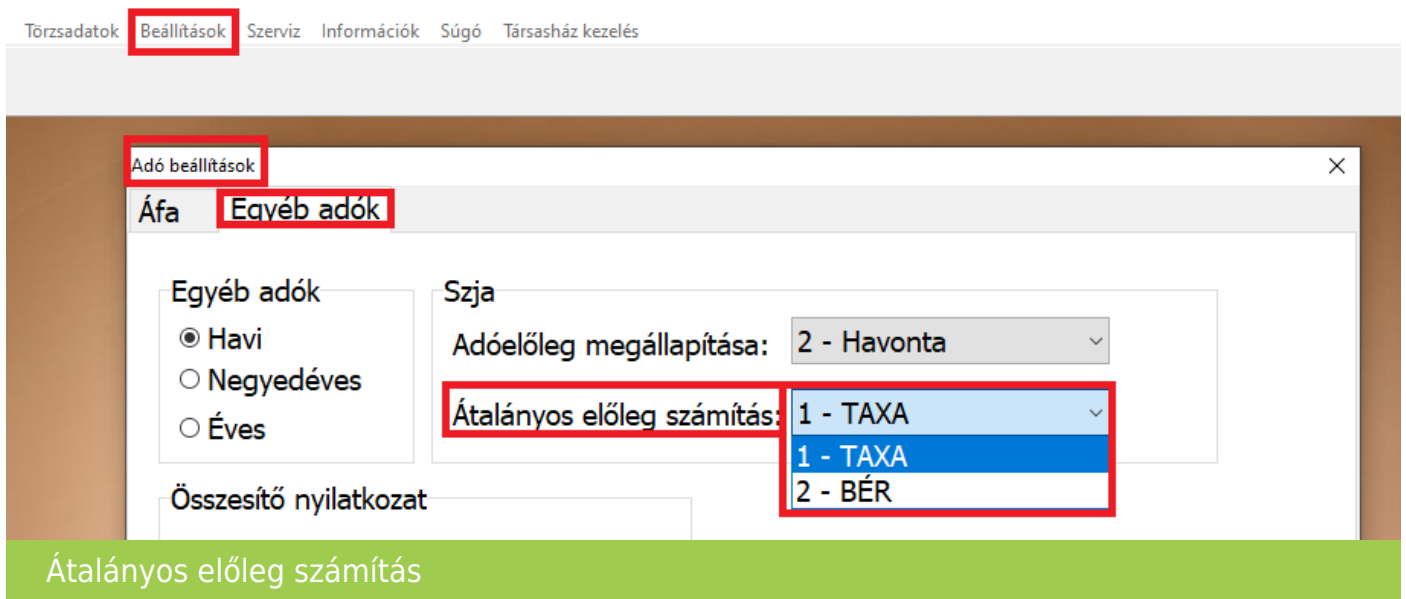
Törzsadatok Beállítások Szerviz Információk Súgó Társasház kezelés

Adó beállítások

×

Áfa Egyéb adók

Egyéb adók
◉ Havi
○ Negyedéves
○ Éves

Szja
Adóelőleg megállapítása: 2 - Havonta
Átalányos előleg számítás: 1 - TAXA
1 - TAXA
2 - BÉR

Összesítő nyilatkozat

Átalányos előleg számítás